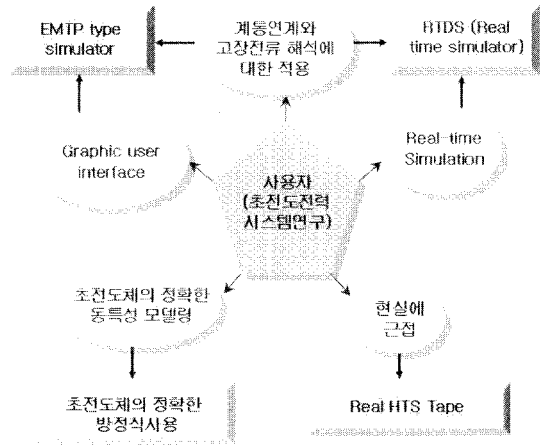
EMTP type simulator

계통연계와 고장전류 해석에 대한 적용

RTDS (Real time simulator)

Graphic user interface

사용자 (초전도전력 시스템연구)

Real-time Simulation

초전도체의 정확한 동특성 모델링

현실에 근접

초전도체의 정확한 방정식사용

Real HTS Tape